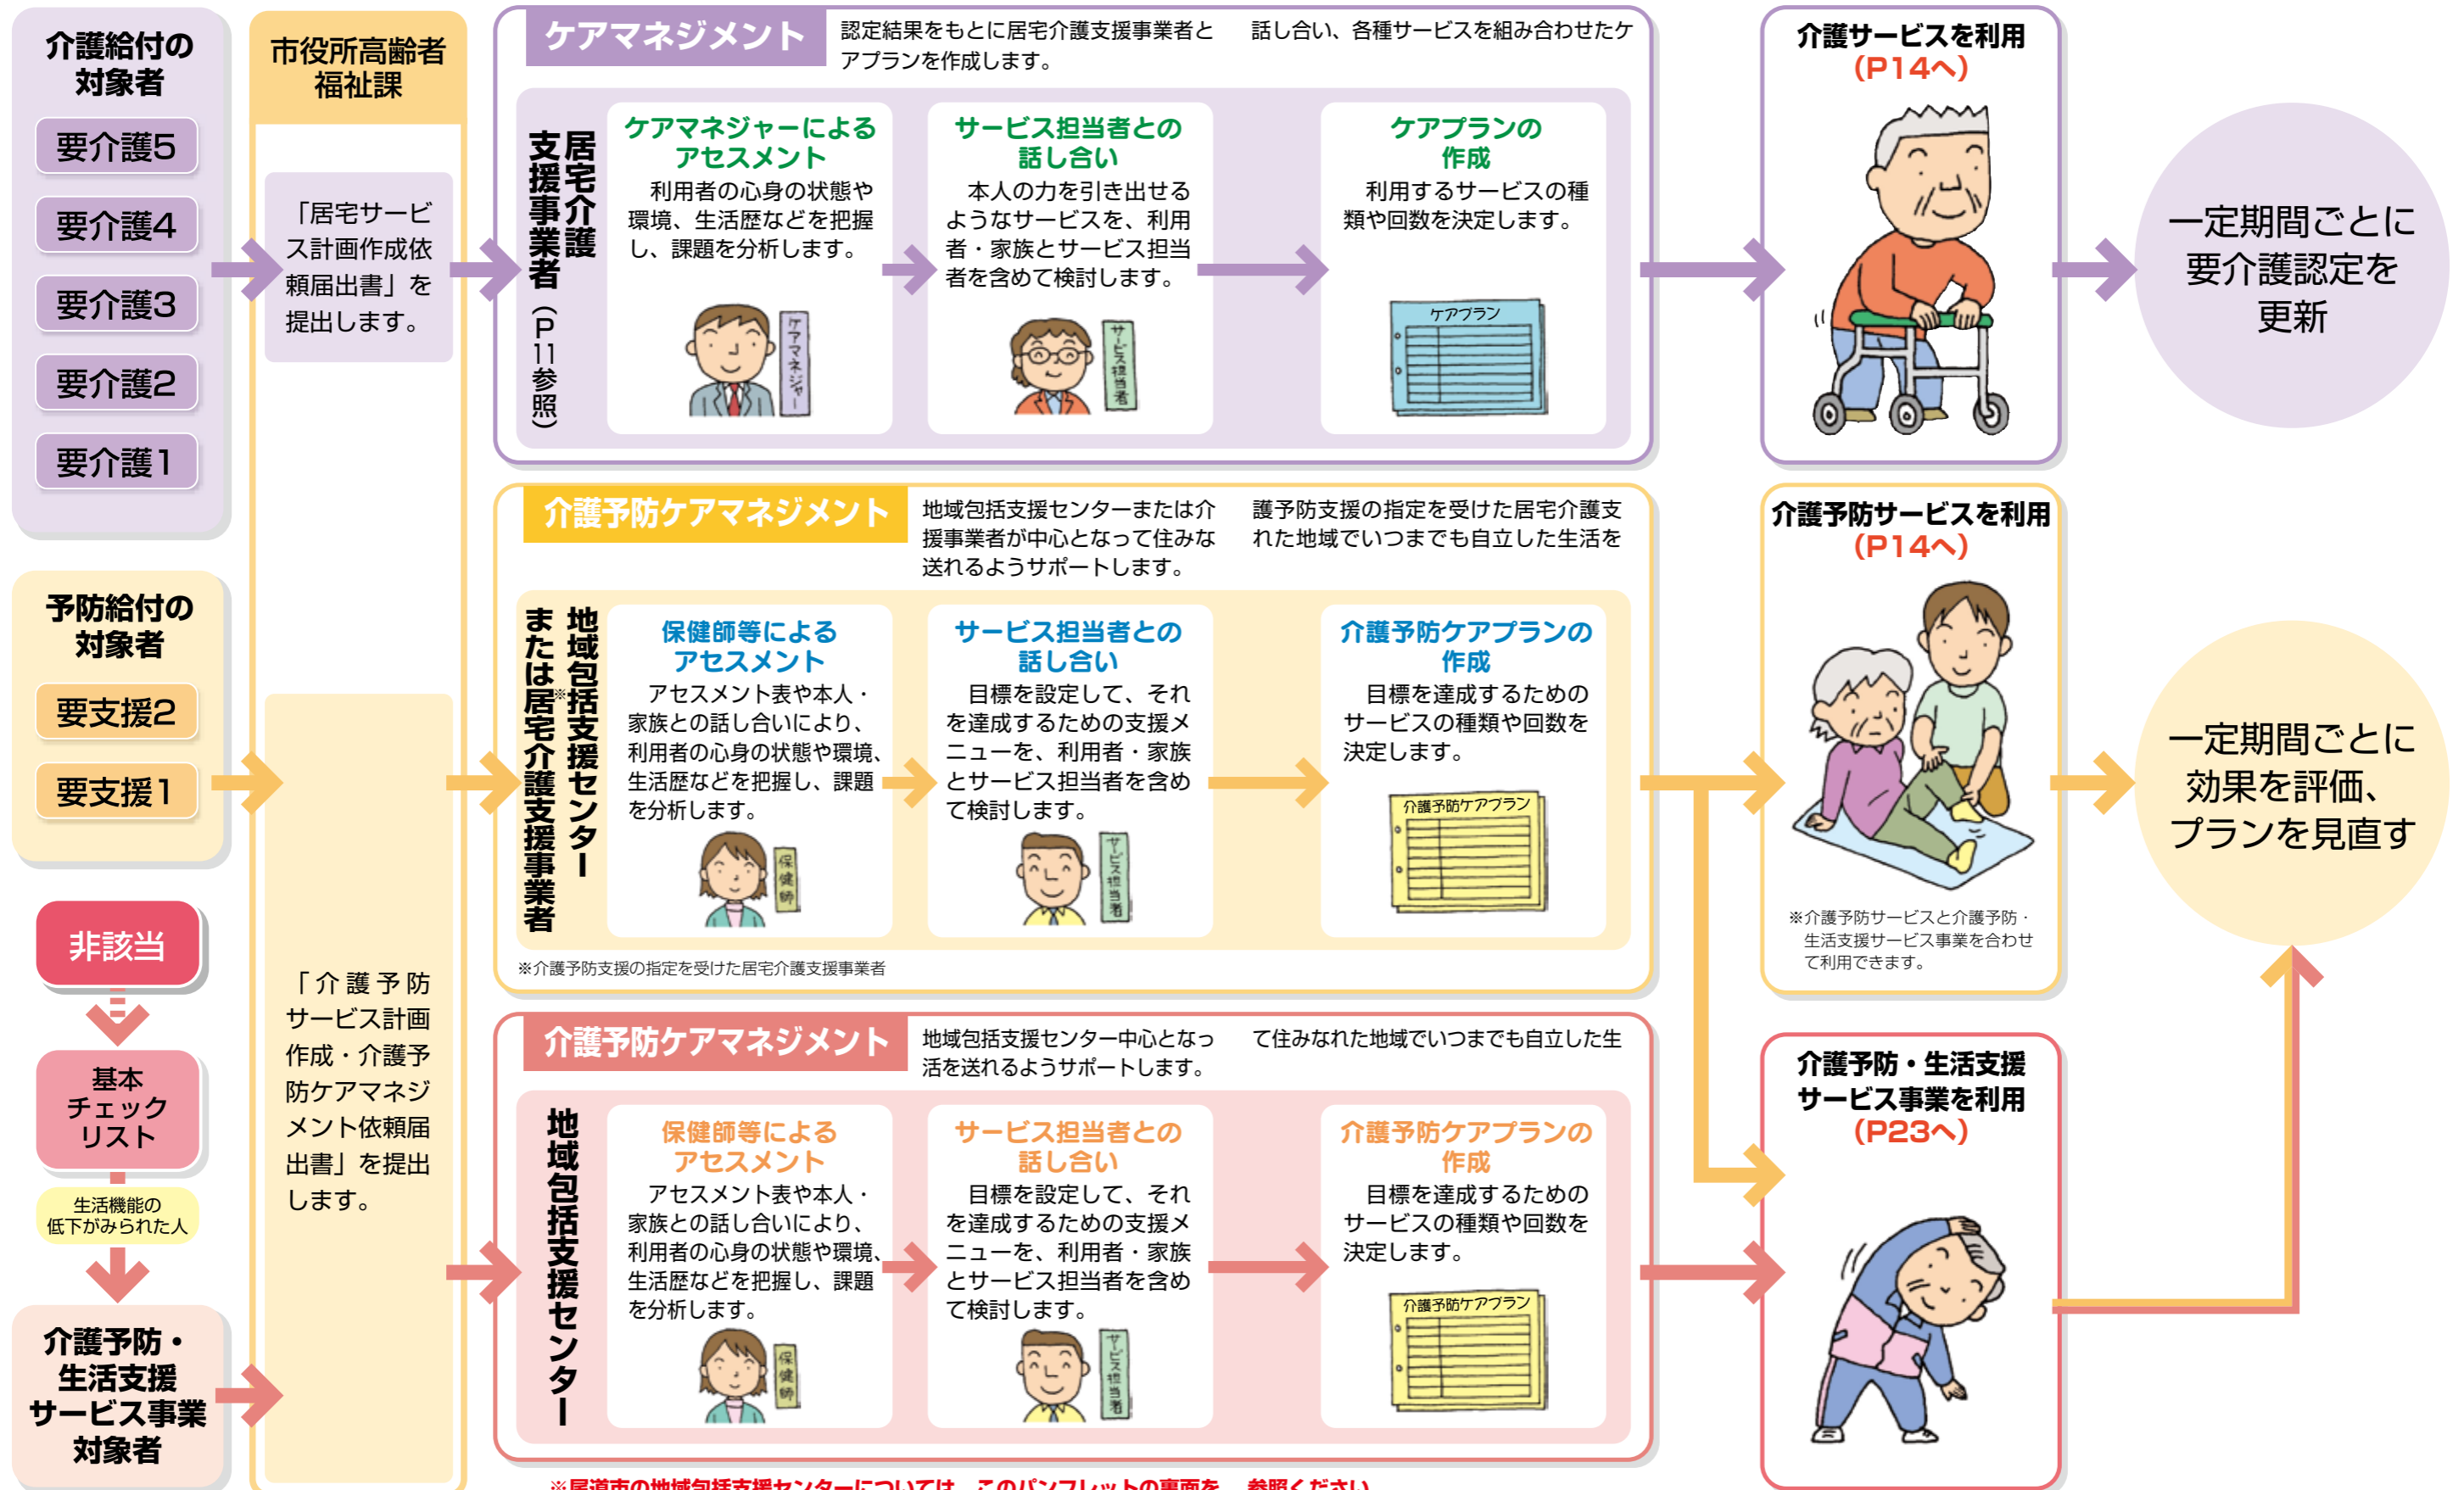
介護給付の対象者

要介護5

要介護4

要介護3

要介護2

要介護1

予防給付の対象者

要支援2

要支援1

非該当

基本チェックリスト

生活機能の低下がみられた人

介護予防・生活支援サービス事業対象者

市役所高齢者福祉課

「居宅サービス計画作成依頼届出書」を提出します。

「介護予防サービス計画作成・介護予防ケアマネジメント依頼届出書」を提出します。

ケアマネジメント

認定結果をもとに居宅介護支援事業者と話し合い、各種サービスを組み合わせたケアプランを作成します。

居宅介護支援事業者（P11参照）

ケアマネジャーによるアセスメント
利用者の心身の状態や環境、生活歴などを把握し、課題を分析します。

ケアマネジャー

サービス担当者との話し合い
本人の力を引き出せるようなサービスを、利用者・家族とサービス担当者を含めて検討します。

サービス担当者

ケアプランの作成
利用するサービスの種類や回数を決定します。

ケアプラン

介護予防ケアマネジメント

地域包括支援センターまたは介護予防支援の指定を受けた居宅介護支援事業者が中心となって住みなれた地域でいつまでも自立した生活を送れるようサポートします。

地域包括支援センターまたは居宅介護支援事業者※

保健師等によるアセスメント
アセスメント表や本人・家族との話し合いにより、利用者の心身の状態や環境、生活歴などを把握し、課題を分析します。

保健師

サービス担当者との話し合い
目標を設定して、それを達成するための支援メニューを、利用者・家族とサービス担当者を含めて検討します。

サービス担当者

介護予防ケアプランの作成
目標を達成するためのサービスの種類や回数を決定します。

介護予防ケアプラン

※介護予防支援の指定を受けた居宅介護支援事業者

介護予防ケアマネジメント

地域包括支援センター中心となって住みなれた地域でいつまでも自立した生活を送れるようサポートします。

地域包括支援センター

保健師等によるアセスメント
アセスメント表や本人・家族との話し合いにより、利用者の心身の状態や環境、生活歴などを把握し、課題を分析します。

保健師

サービス担当者との話し合い
目標を設定して、それを達成するための支援メニューを、利用者・家族とサービス担当者を含めて検討します。

サービス担当者

介護予防ケアプランの作成
目標を達成するためのサービスの種類や回数を決定します。

介護予防ケアプラン

介護サービスを利用（P14へ）

介護予防サービスを利用（P14へ）

※介護予防サービスと介護予防・生活支援サービス事業を合わせて利用できます。

介護予防・生活支援サービス事業を利用（P23へ）

一定期間ごとに要介護認定を更新

一定期間ごとに効果を評価、プランを見直す

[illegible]